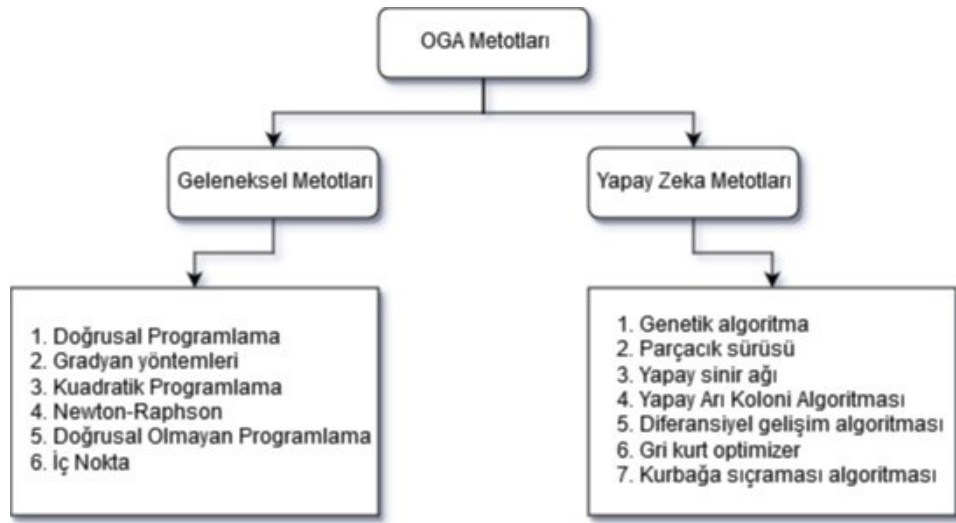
OGA Metotları

Geleneksel Metotları

Yapay Zeka Metotları

1. Doğrusal Programlama
2. Gradyan yöntemleri
3. Kuadratik Programlama
4. Newton-Raphson
5. Doğrusal Olmayan Programlama
6. İç Nokta

1. Genetik algoritma
2. Parçacık sürüsü
3. Yapay sinir ağı
4. Yapay Arı Koloni Algoritması
5. Diferansiyel gelişim algoritması
6. Gri kurt optimizer
7. Kurbağa sıçraması algoritması